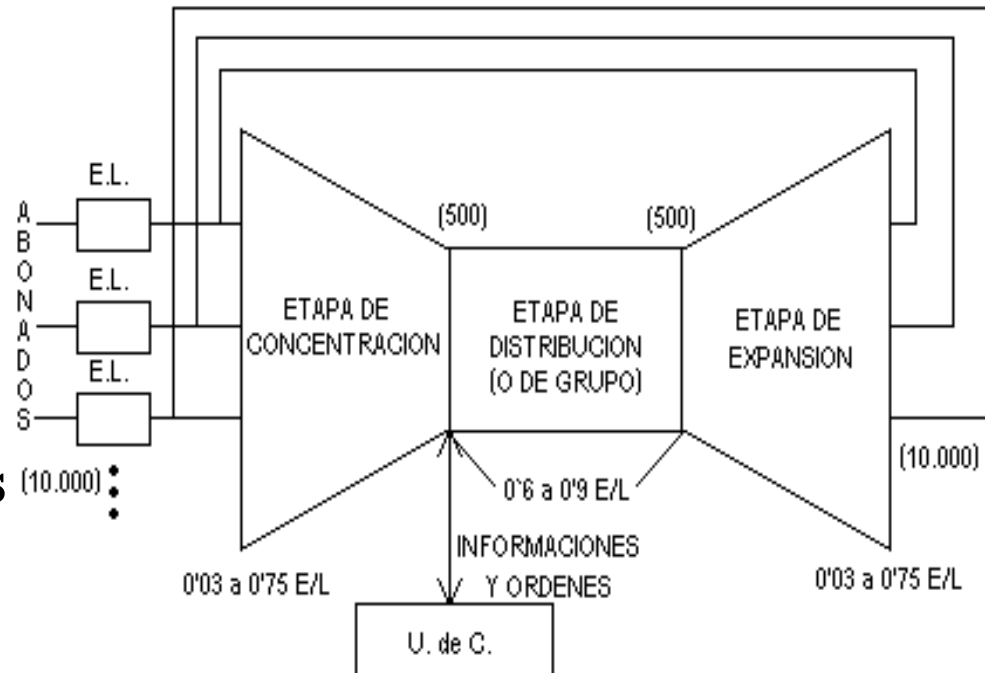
ABONADOS

E.L.

E.L.

E.L.

(10.000)

(500)

(500)

ETAPA DE CONCENTRACION

ETAPA DE DISTRIBUCION (O DE GRUPO)

ETAPA DE EXPANSION

(10.000)

0'6 a 0'9 E/L

INFORMACIONES Y ORDENES

0'03 a 0'75 E/L

0'03 a 0'75 E/L

U. de C.